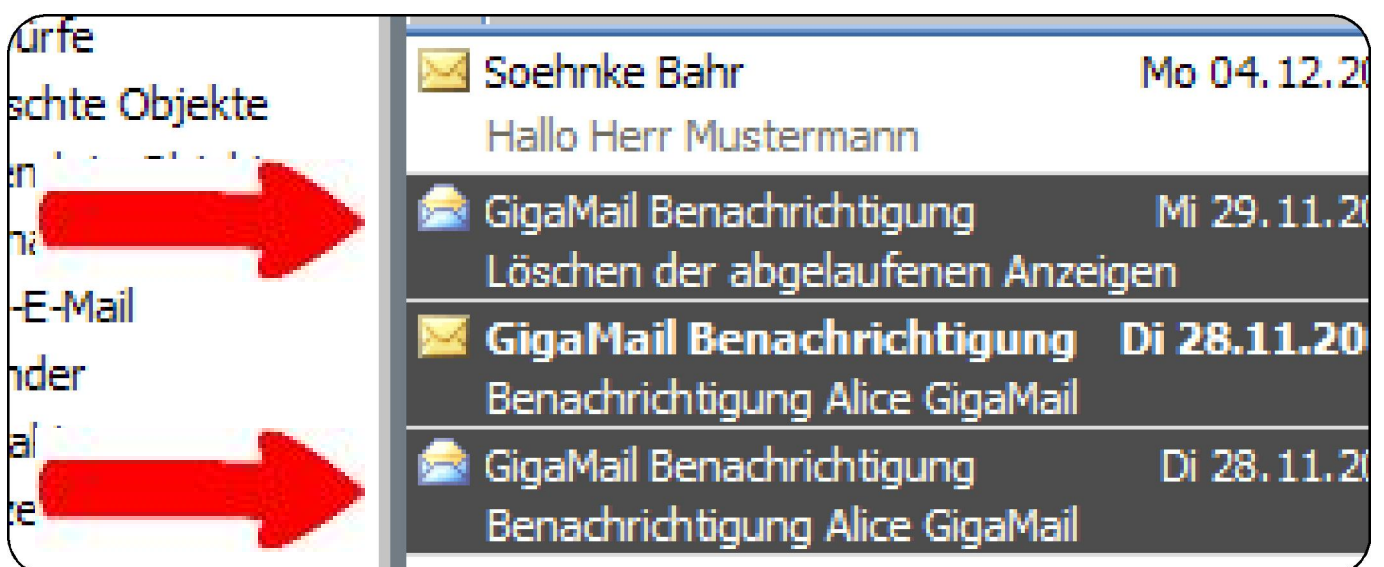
ürfe
schte Objekte
en
na
-E-Mail
nder
al
te

Soehnke Bahr Mo 04.12.20
Hallo Herr Mustermann

GigaMail Benachrichtigung Mi 29.11.20
Löschen der abgelaufenen Anzeigen

**GigaMail Benachrichtigung Di 28.11.20**
Benachrichtigung Alice GigaMail

GigaMail Benachrichtigung Di 28.11.20
Benachrichtigung Alice GigaMail